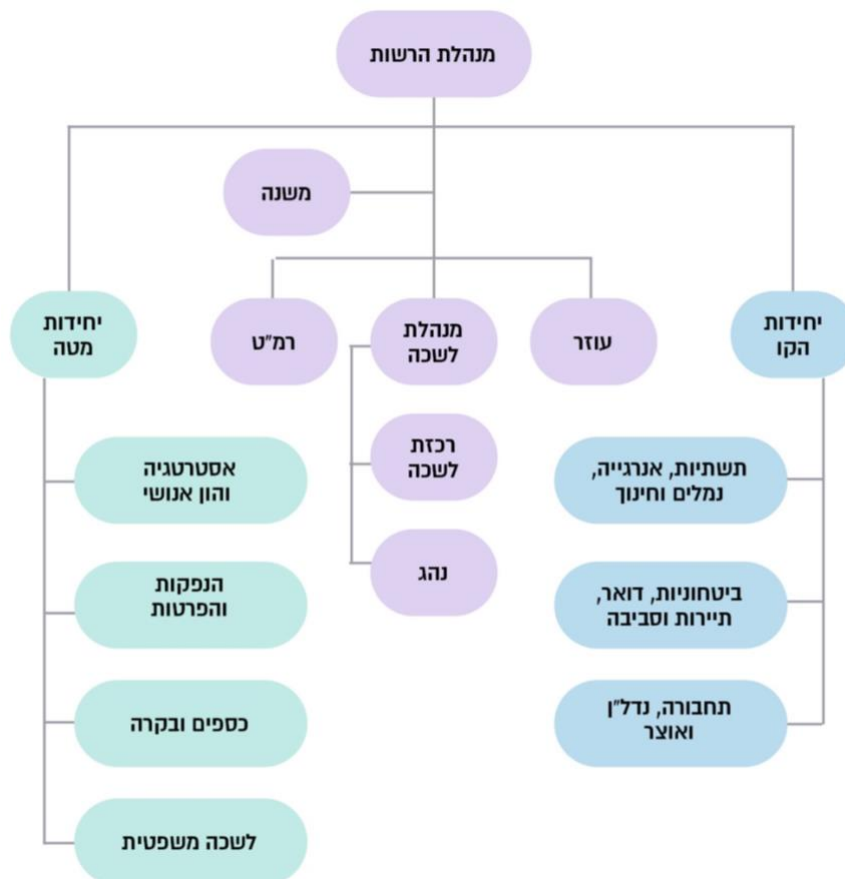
מנהלת הרשות

משנה

יחידות הקו

עוזר

מנהלת לשכה

רמ"ט

יחידות מטה

רכזת לשכה

נהג

תשתיות, אנרגייה, נמלים וחינוך

ביטחוניות, דואר, תיירות וסביבה

תחבורה, נדל"ן ואוצר

אסטרטגיה והון אנושי

הנפקות והפרטות

כספים ובקרה

לשכה משפטית